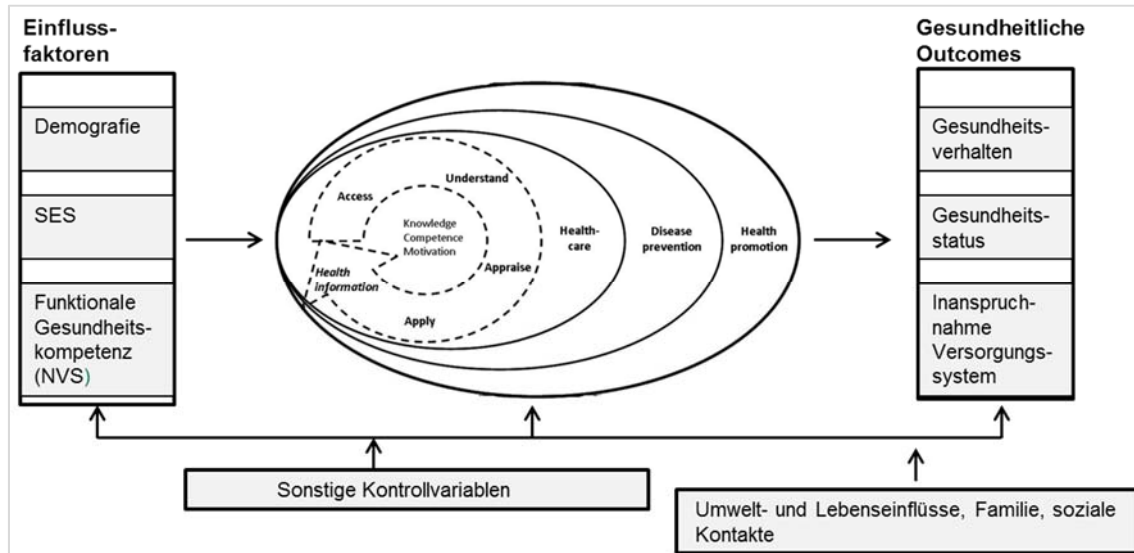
Einflussfaktoren

Demografie

SES

Funktionale Gesundheitskompetenz (NVS)

Access

Understand

Knowledge
Competence
Motivation

Health information

Appraise

Apply

Health-care

Disease prevention

Health promotion

Gesundheitliche Outcomes

Gesundheitsverhalten

Gesundheitsstatus

Inanspruchnahme Versorgungssystem

Sonstige Kontrollvariablen

Umwelt- und Lebenseinflüsse, Familie, soziale Kontakte